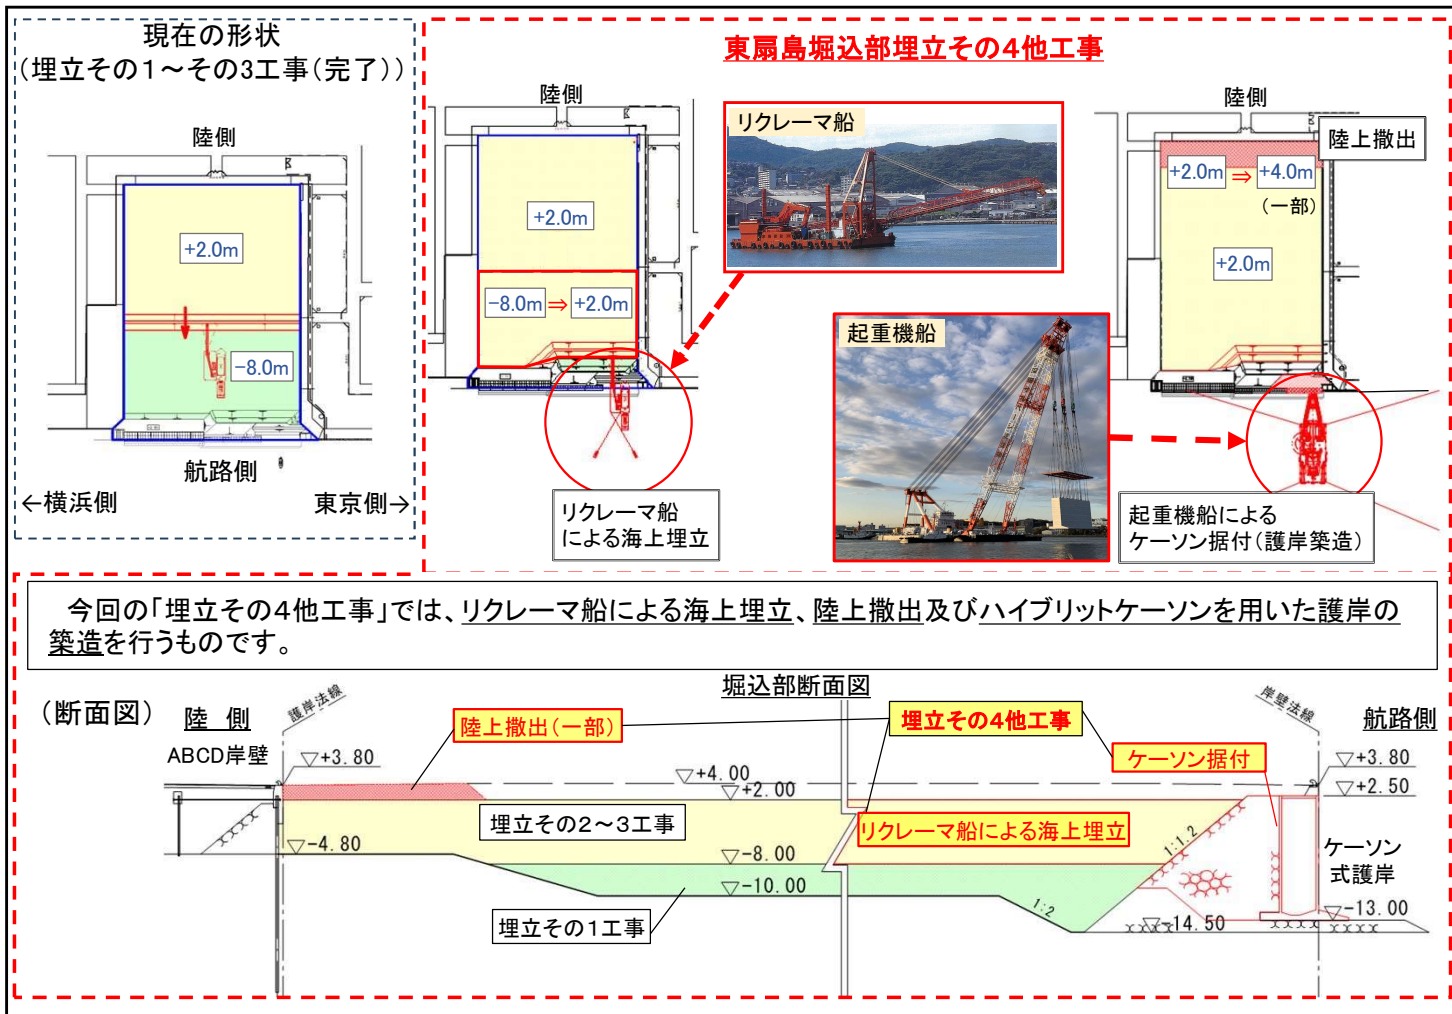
現在の形状
(埋立その1～その3工事(完了))

陸側

+2.0m

-8.0m

航路側

←横浜側　東京側→

東扇島堀込部埋立その4他工事

陸側

+2.0m

-8.0m ⇒ +2.0m

リクレーマ船

リクレーマ船による海上埋立

起重機船

陸側

陸上撤出

+2.0m ⇒ +4.0m
(一部)

+2.0m

起重機船によるケーソン据付(護岸築造)

今回の「埋立その4他工事」では、リクレーマ船による海上埋立、陸上撤出及びハイブリットケーソンを用いた護岸の築造を行うものです。

(断面図)　陸　側

堀込部断面図

航路側

岸壁法線

岸壁法線

ABCD岸壁

▽+3.80

陸上撤出(一部)

埋立その4他工事

ケーソン据付

▽+3.80

▽+4.00

▽+2.00

▽+2.50

埋立その2～3工事

リクレーマ船による海上埋立

1:1.2

ケーソン式護岸

▽-4.80

▽-8.00

▽-10.00

1:2

▽-14.50

▽-13.00

埋立その1工事